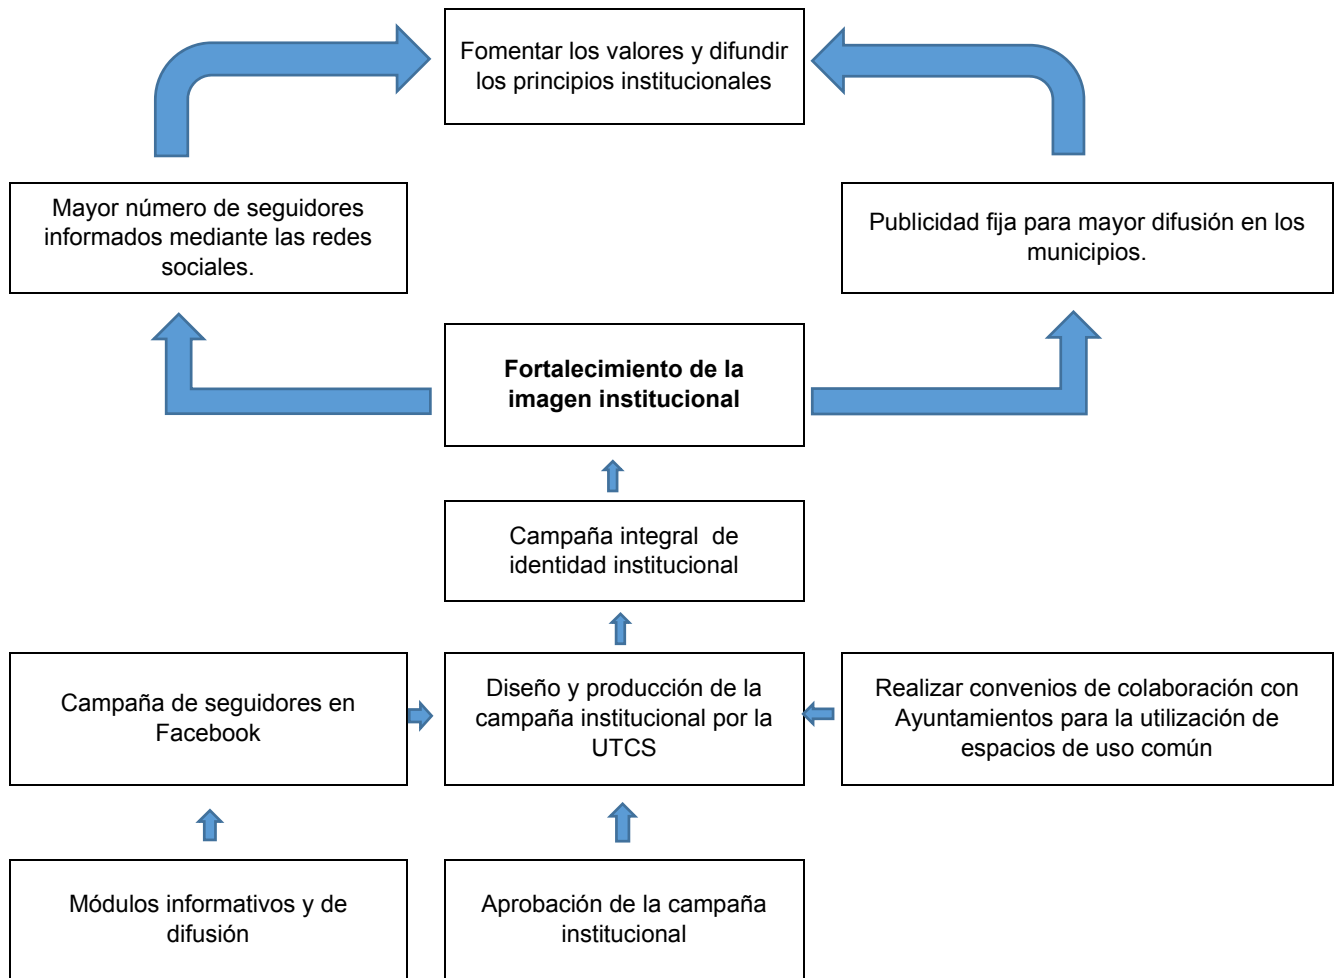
Fomentar los valores y difundir los principios institucionales

Mayor número de seguidores informados mediante las redes sociales.

Publicidad fija para mayor difusión en los municipios.

**Fortalecimiento de la imagen institucional**

Campaña integral de identidad institucional

Campaña de seguidores en Facebook

Diseño y producción de la campaña institucional por la UTCS

Realizar convenios de colaboración con Ayuntamientos para la utilización de espacios de uso común

Módulos informativos y de difusión

Aprobación de la campaña institucional